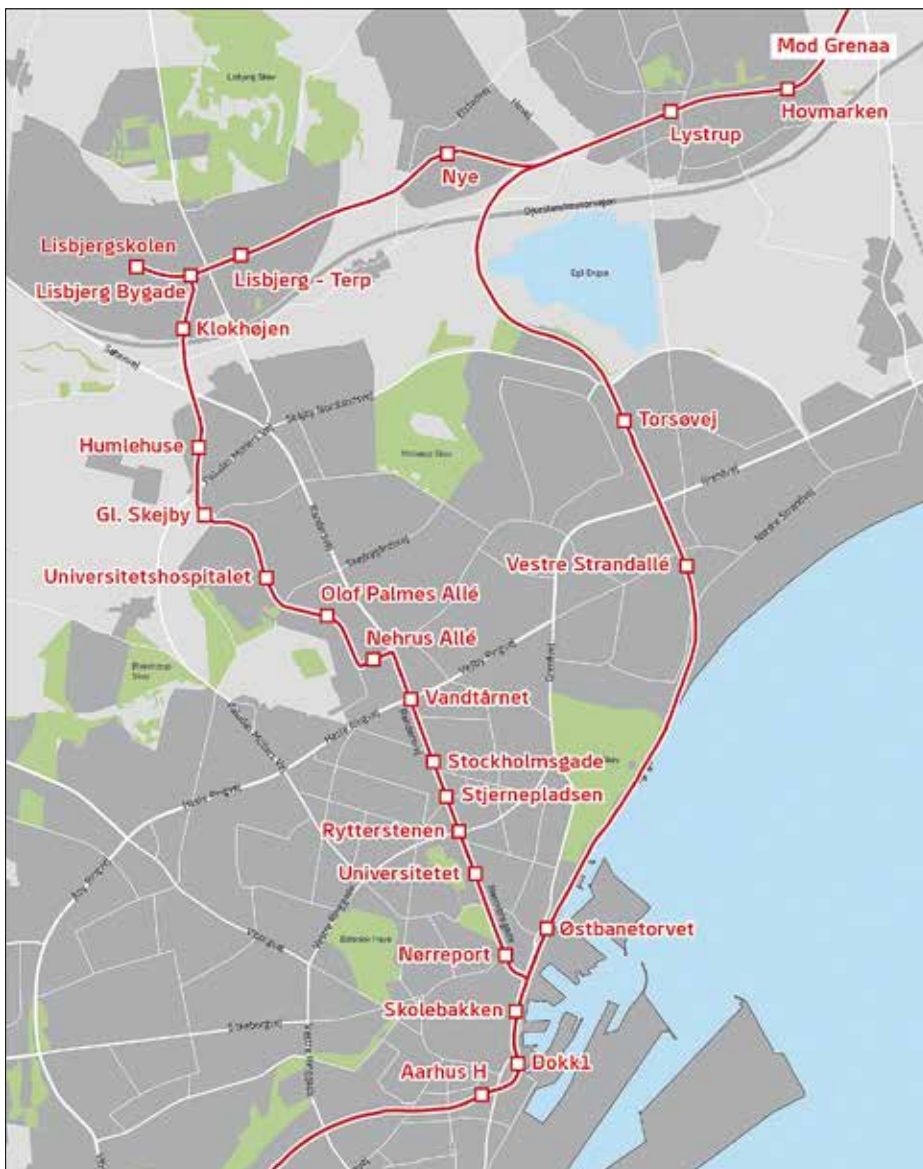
Mod Grenaa
Hovmarken
Lystrup
Nye
Lisbjergskolen
Lisbjerg Bygade
Lisbjerg - Terp
Klokhøjen
Torsøvej
Humlehuse
Gl. Skejby
Vestre Strandallé
Universitetshospitalet
Olof Palmes Allé
Nehrus Allé
Vandtårnet
Stockholmsgade
Stjernepladsen
Rytterstenen
Universitetet
Østbanetorvet
Nørreport
Skolebakken
Dokk1
Aarhus H